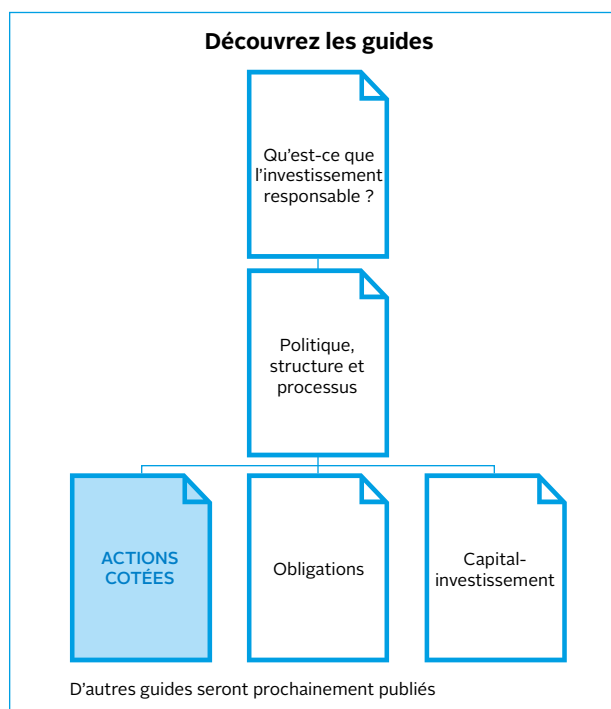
Découvrez les guides

Qu'est-ce que l'investissement responsable ?

Politique, structure et processus

ACTIONS COTÉES

Obligations

Capital-investissement

D'autres guides seront prochainement publiés